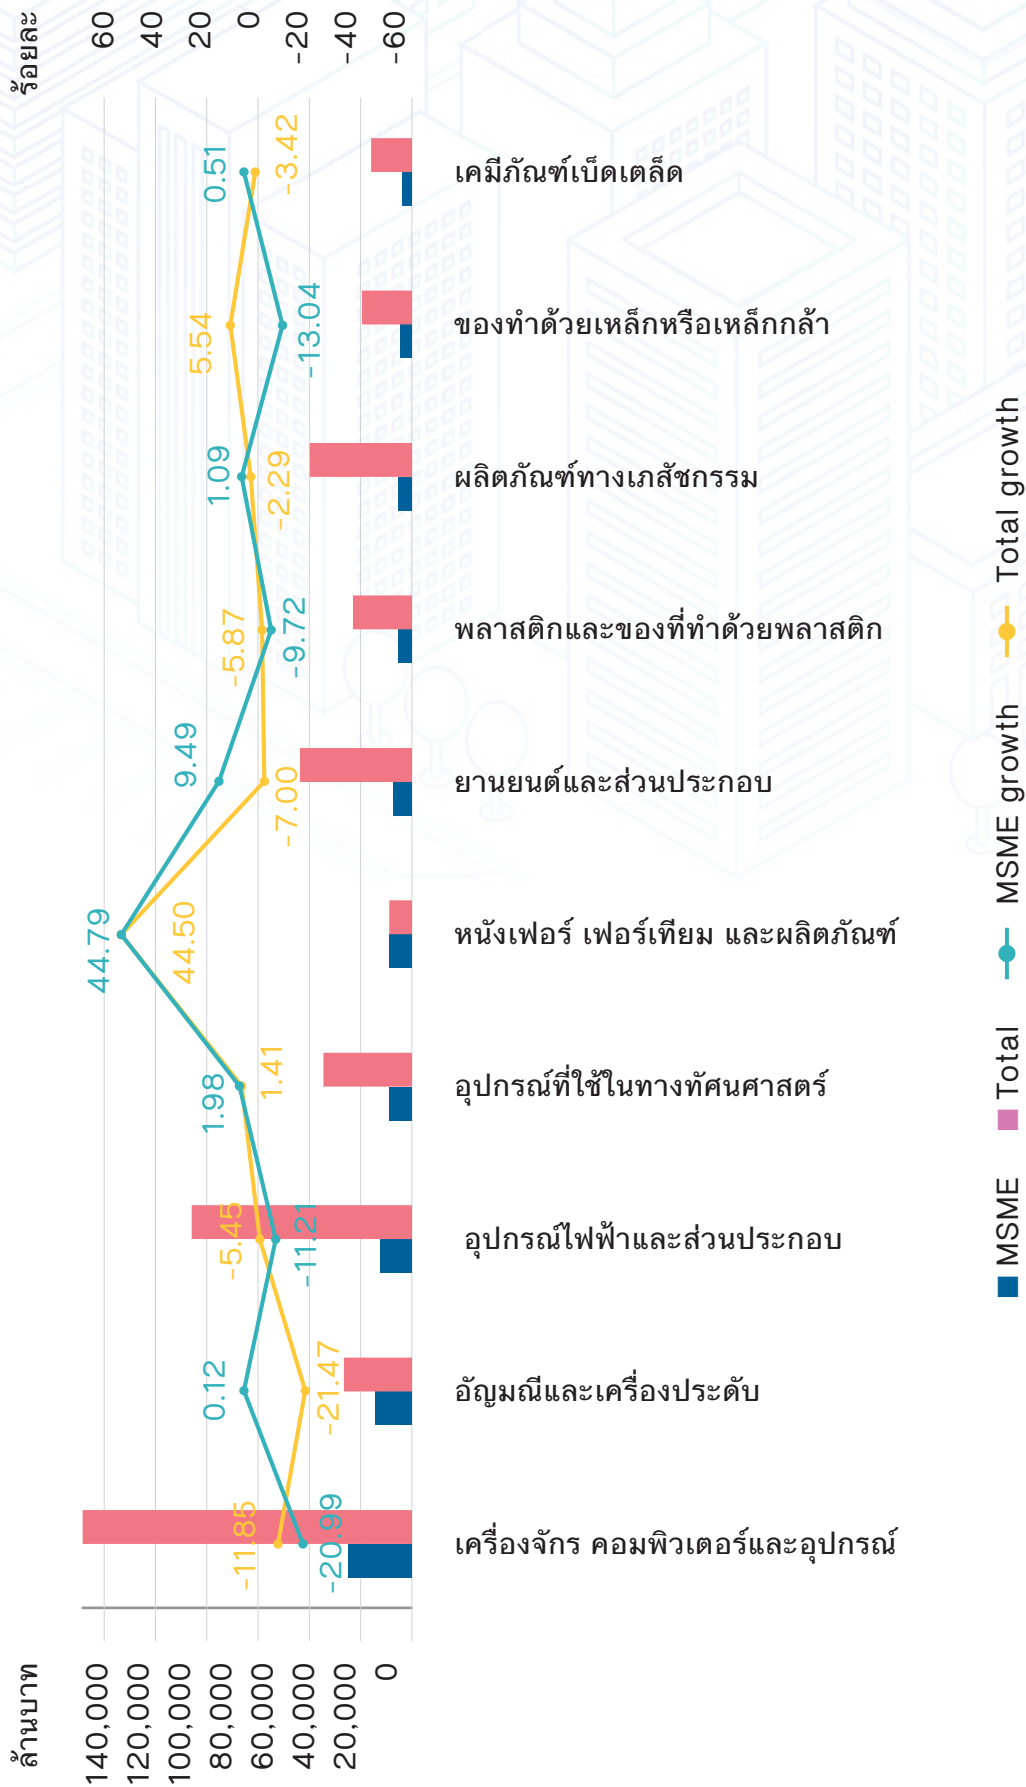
ร้อยละ
60
40
20
0
-20
-40
-60

เคมีภัณฑ์เบ็ดเตล็ด
0.51
-3.42

ของทำด้วยเหล็กหรือเหล็กกล้า
5.54
-13.04

ผลิตภัณฑ์ทางเภสัชกรรม
1.09
-2.29

พลาสติกและของที่ทำด้วยพลาสติก
-5.87
-9.72

ยานยนต์และส่วนประกอบ
9.49
-7.00

หนังเฟอร์ เฟอร์เทียม และผลิตภัณฑ์
44.79
44.50

อุปกรณ์ที่ใช้ในทางทัศนศาสตร์
1.98
1.41

อุปกรณ์ไฟฟ้าและส่วนประกอบ
-5.45
-11.21

อัญมณีและเครื่องประดับ
0.12
-21.47

เครื่องจักร คอมพิวเตอร์และอุปกรณ์
-11.85
-20.99

ล้านบาท
140,000
120,000
100,000
80,000
60,000
40,000
20,000
0

MSME
Total
MSME growth
Total growth